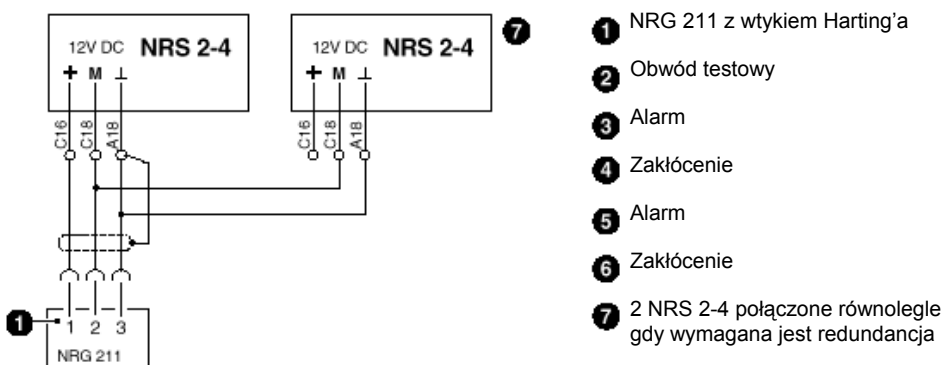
12V DC NRS 2-4
+ M ⊥
C16 C18 A18

12V DC NRS 2-4
+ M ⊥
C16 C18 A18

7

1 2 3
NRG 211
1

1 NRG 211 z wtykiem Harting'a

2 Obwód testowy

3 Alarm

4 Zakłócenie

5 Alarm

6 Zakłócenie

7 2 NRS 2-4 połączone równolegle gdy wymagana jest redundancja